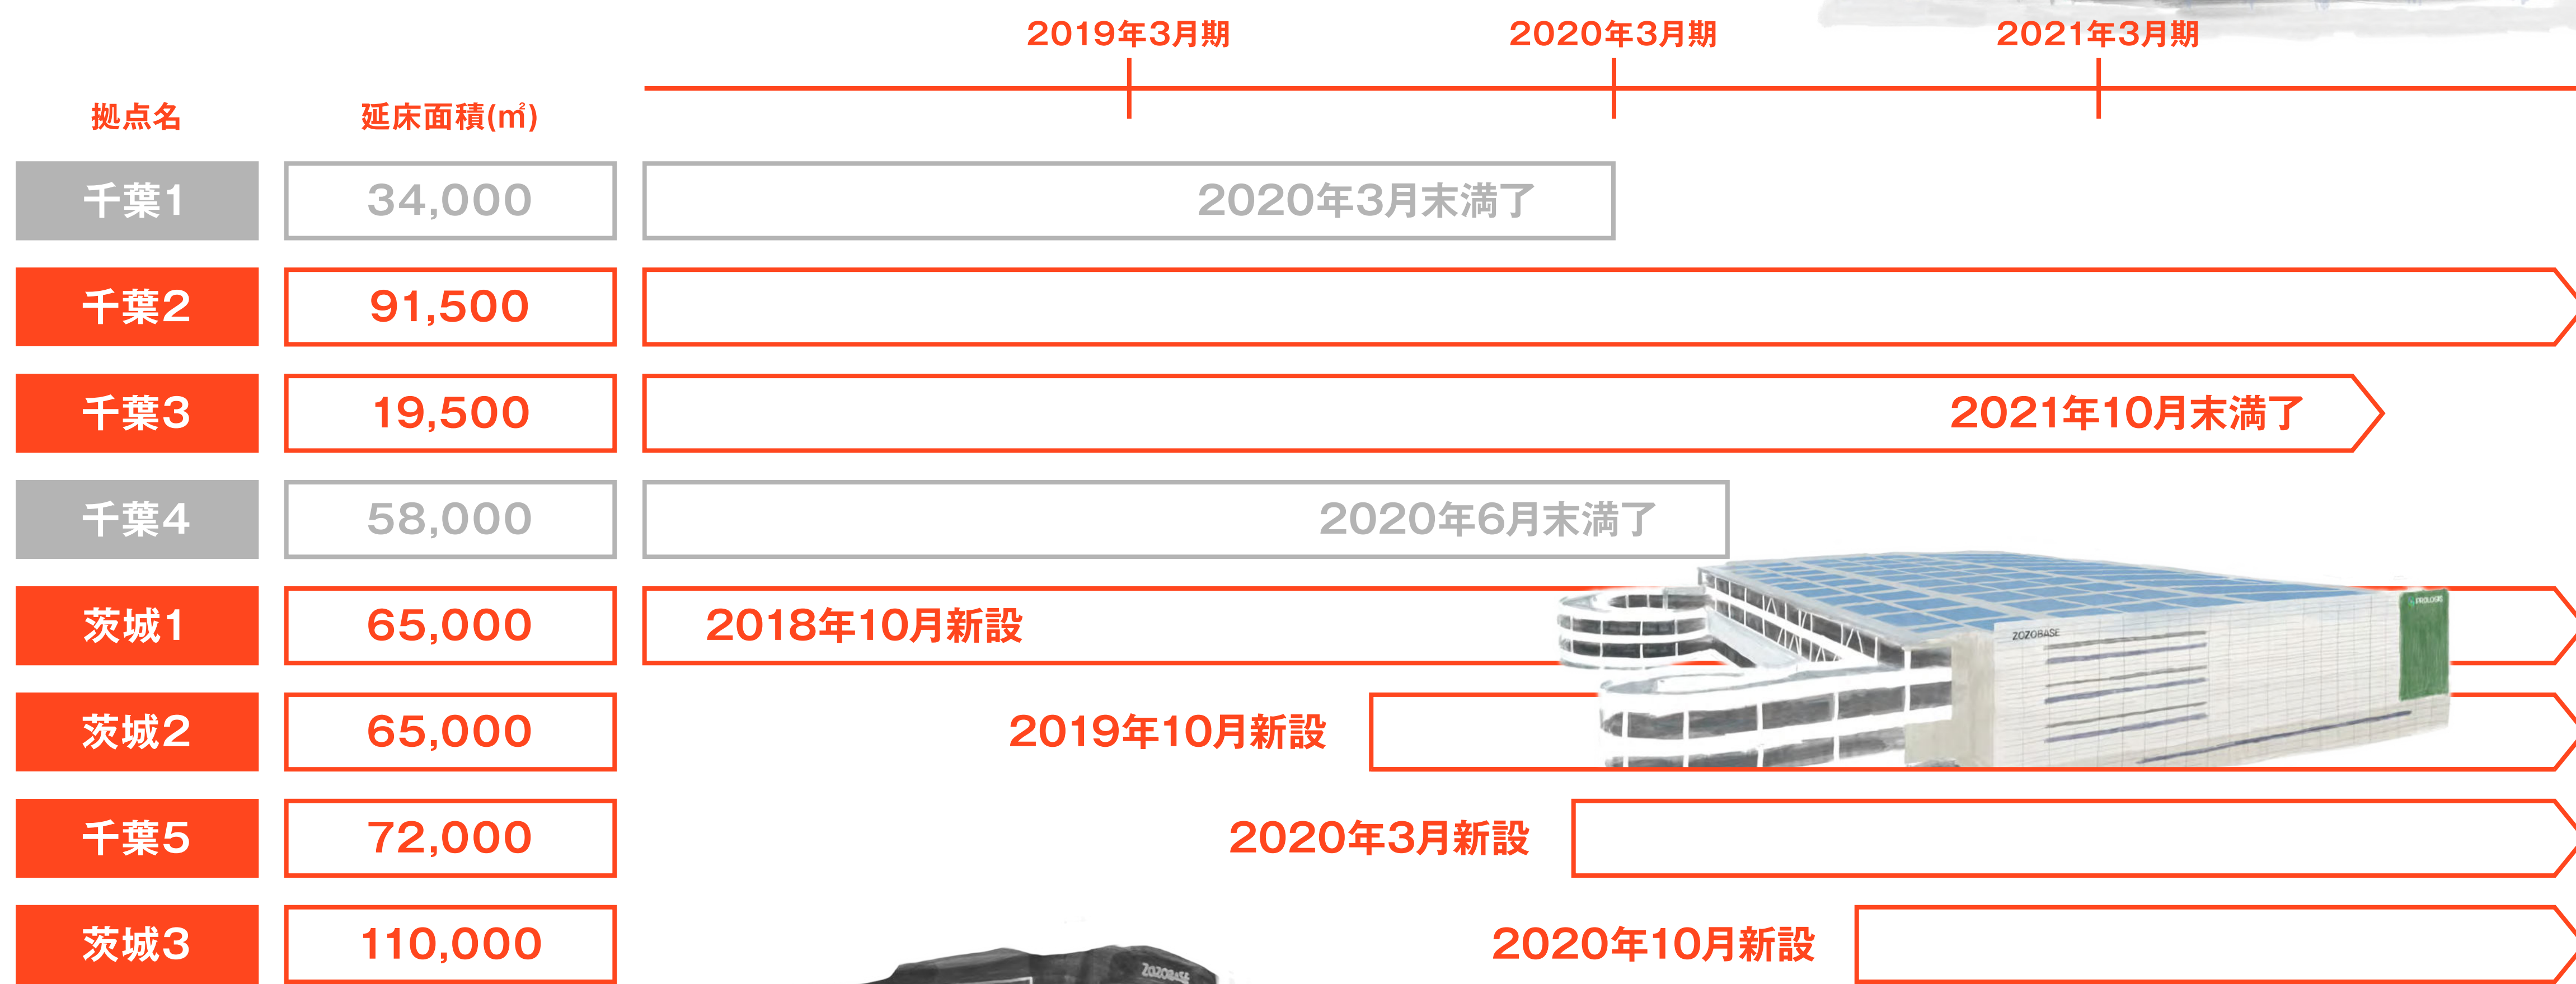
2019年3月期
2020年3月期
2021年3月期

拠点名
延床面積(㎡)

| 拠点名 | 延床面積(㎡) | |
|---|---|---|
| 千葉1 | 34,000 | 2020年3月末満了 |
| 千葉2 | 91,500 | |
| 千葉3 | 19,500 | 2021年10月末満了 |
| 千葉4 | 58,000 | 2020年6月末満了 |
| 茨城1 | 65,000 | 2018年10月新設 |
| 茨城2 | 65,000 | 2019年10月新設 |
| 千葉5 | 72,000 | 2020年3月新設 |
| 茨城3 | 110,000 | 2020年10月新設 |

ZOZOBASE
ZOZOBASE